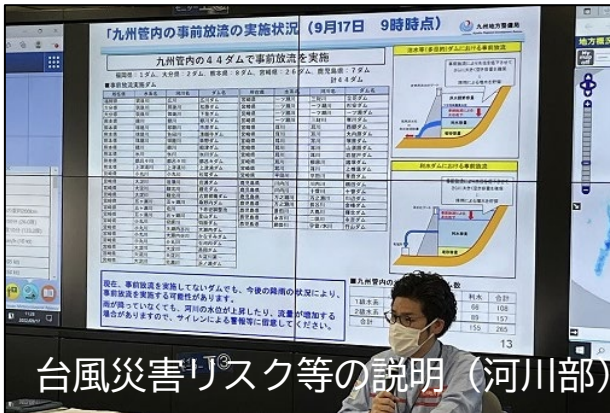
「九州管内の事前放流の実施状況（9月17日　9時時点）

九州地方整備局

九州管内の４４ダムで事前放流を実施

福岡県：１ダム、大分県：２ダム、熊本県：９ダム、宮崎県：２６ダム、鹿児島県：７ダム
計４４ダム

■事前放流実施ダム

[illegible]

治水等（多目的）ダムにおける事前放流

利水ダムにおける事前放流

現在、事前放流を実施していないダムでも、今後の降雨の状況により、事前放流を実施する可能性があります。
雨が降っていなくても、河川の水位が上昇したり、流量が増加する場合がありますので、サイレンによる警報等に留意してください。

■九州管内の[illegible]数

| | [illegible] | 利水 | 合計 |
|---|---|---|---|
| 1級水系 | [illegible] | 68 | 108 |
| 2級水系 | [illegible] | 87 | 157 |
| 合計 | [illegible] | 155 | 265 |

13

地方整

台風災害リスク等の説明（河川部）